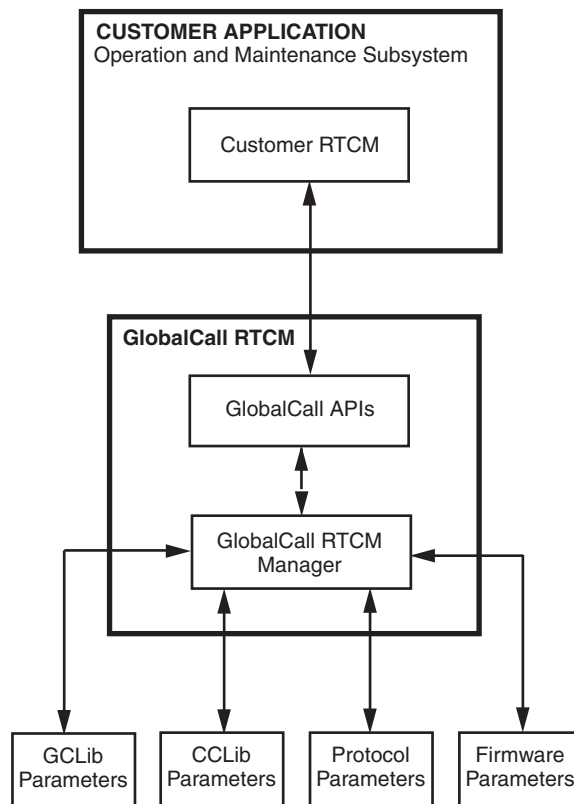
CUSTOMER APPLICATION
Operation and Maintenance Subsystem

Customer RTCM

GlobalCall RTCM

GlobalCall APIs

GlobalCall RTCM Manager

GCLib Parameters

CCLib Parameters

Protocol Parameters

Firmware Parameters